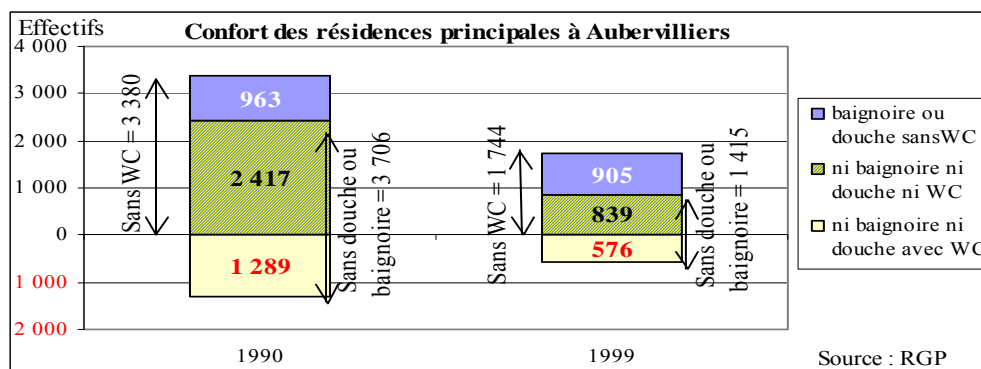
Effectifs

Confort des résidences principales à Aubervilliers

4 000
3 000
2 000
1 000
0
1 000
2 000

963
2 417
1 289

Sans WC = 3 380
Sans douche ou baignoire = 3 706

905
839
576

Sans WC = 1 744
Sans douche ou baignoire = 1 415

1990
1999

baignoire ou douche sansWC
ni baignoire ni douche ni WC
ni baignoire ni douche avec WC

Source : RGP